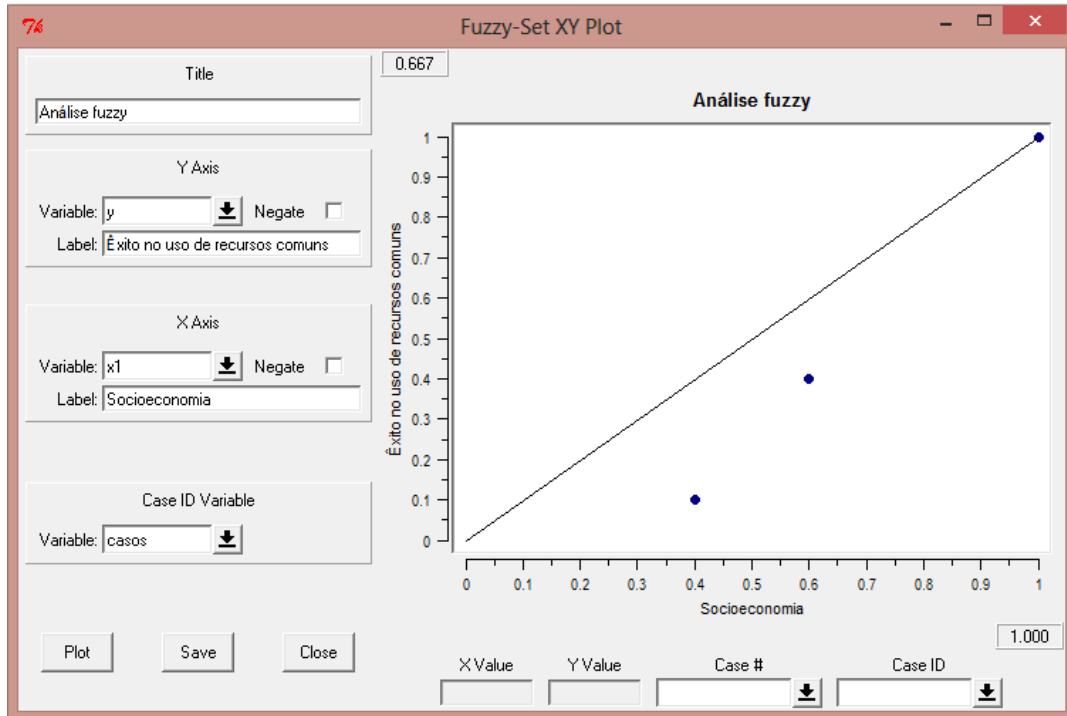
Fuzzy-Set XY Plot

Title
Análise fuzzy

Y Axis
Variable: y
Negate
Label: Êxito no uso de recursos comuns

X Axis
Variable: x1
Negate
Label: Socioeconomia

Case ID Variable
Variable: casos

Plot
Save
Close

0.667

Análise fuzzy

Êxito no uso de recursos comuns

1
0.9
0.8
0.7
0.6
0.5
0.4
0.3
0.2
0.1
0

0 0.1 0.2 0.3 0.4 0.5 0.6 0.7 0.8 0.9 1

Socioeconomia

1.000

X Value
Y Value
Case #
Case ID